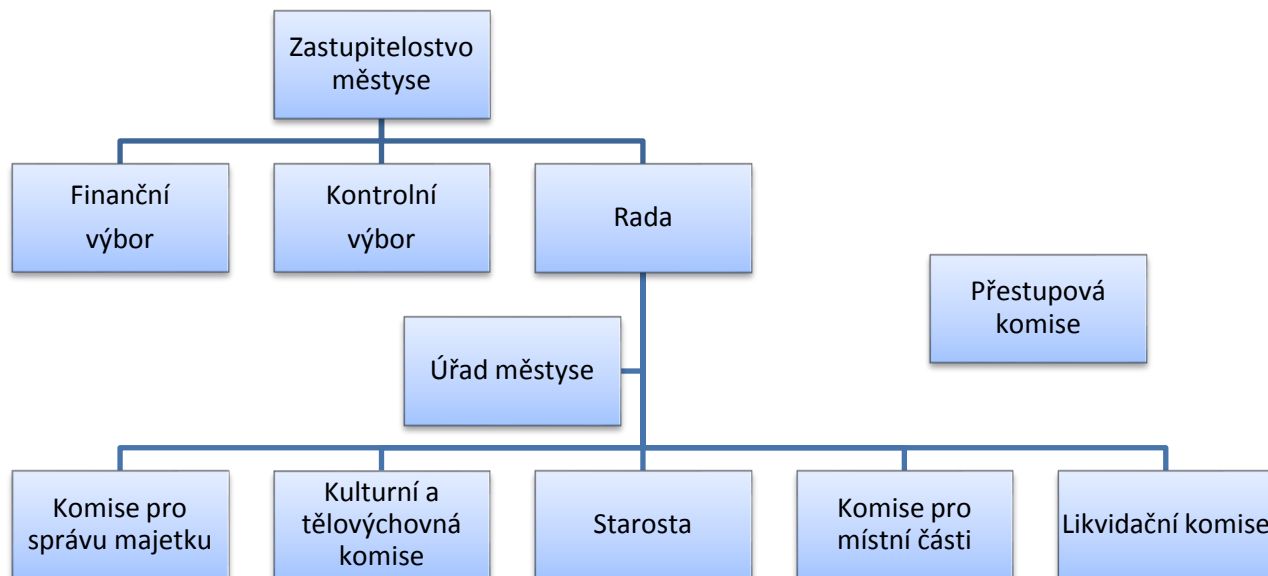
Zastupitelostvo městyse

Finanční výbor

Kontrolní výbor

Rada

Přestupová komise

Úřad městyse

Komise pro správu majetku

Kulturní a tělovýchovná komise

Starosta

Komise pro místní části

Likvidační komise